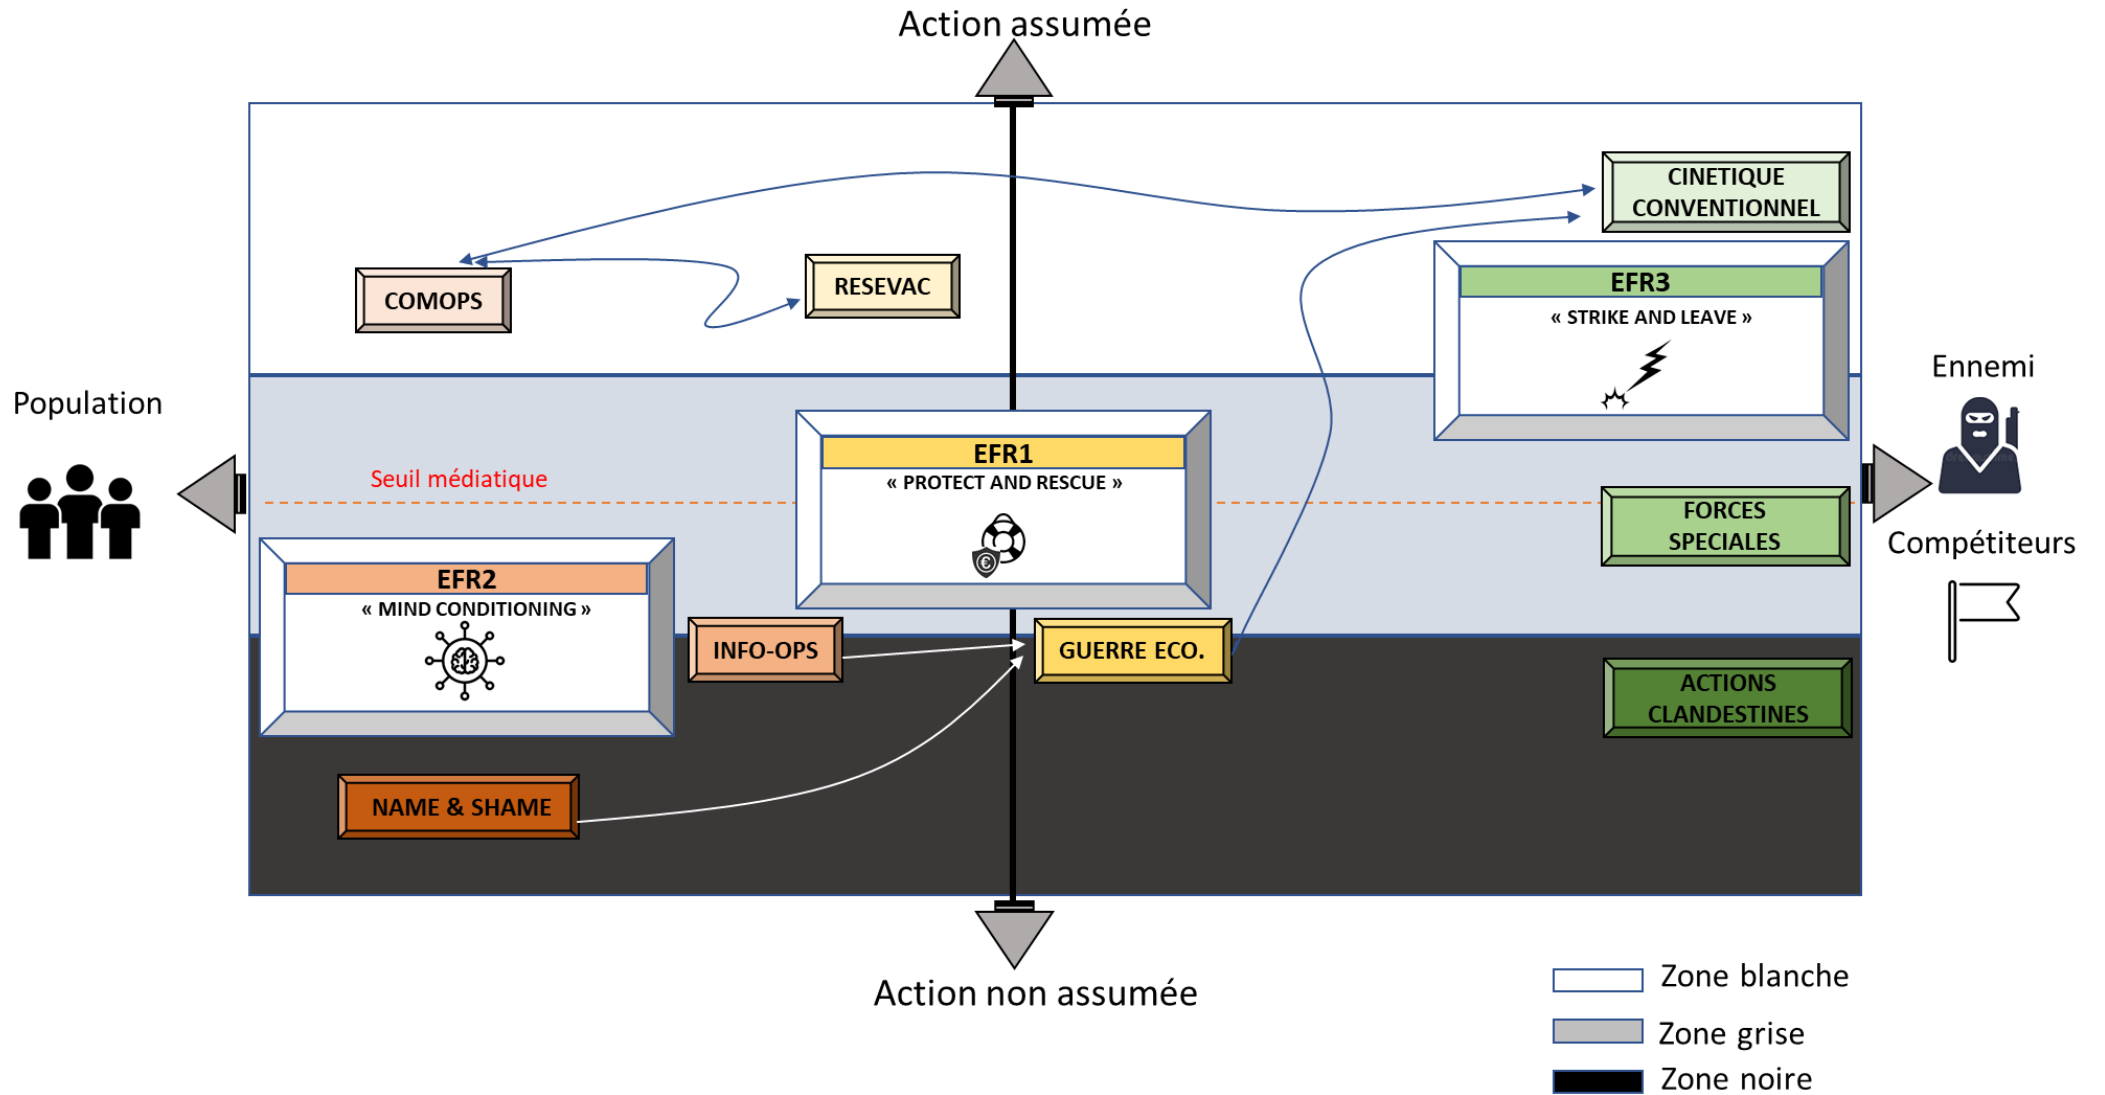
Action assumée

CINETIQUE CONVENTIONNEL

COMOPS

RESEVAC

EFR3
« STRIKE AND LEAVE »

Population

Ennemi

Seuil médiatique

EFR1
« PROTECT AND RESCUE »

FORCES SPECIALES

Compétiteurs

EFR2
« MIND CONDITIONING »

INFO-OPS

GUERRE ECO.

ACTIONS CLANDESTINES

NAME & SHAME

Action non assumée

Zone blanche
Zone grise
Zone noire